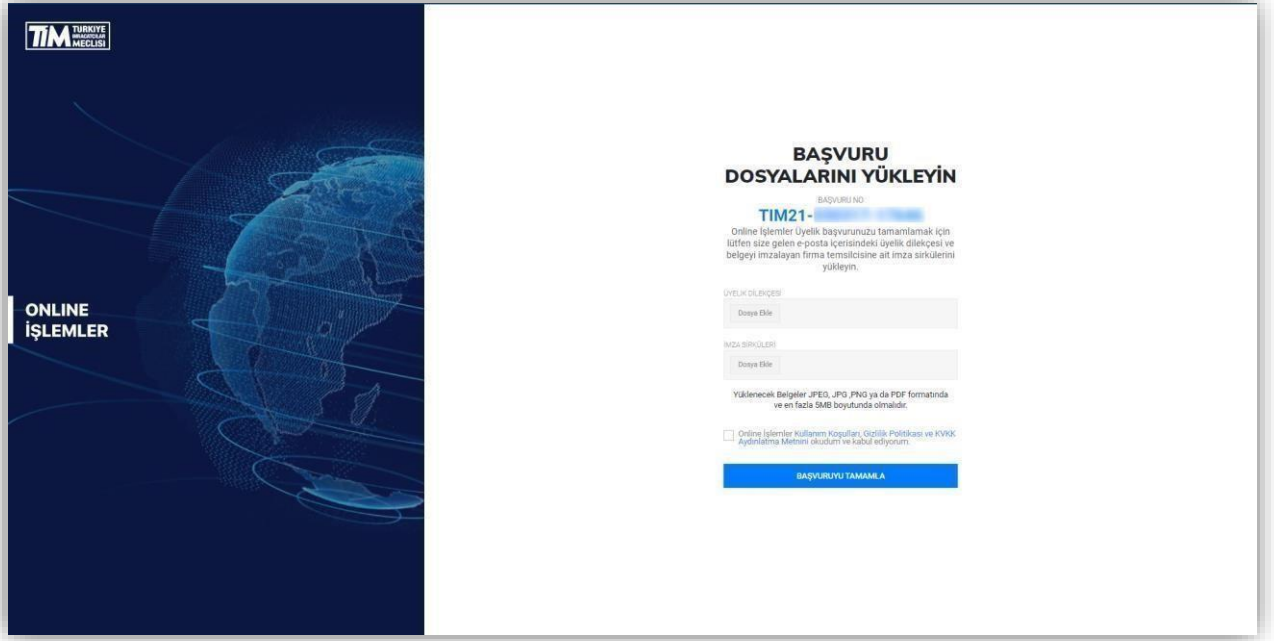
TİM TÜRKİYE İHRACATÇILAR MECLİSİ

ONLINE İŞLEMLER

BAŞVURU DOSYALARINI YÜKLEYİN

BAŞVURU NO

TIM21-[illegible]

Online İşlemler Üyelik başvurunuzu tamamlamak için lütfen size gelen e-posta içerisindeki üyelik dilekçesi ve belgeyi imzalayan firma temsilcisine ait imza sirkülerini yükleyin.

ÜYELİK DİLEKÇESİ

Dosya Ekle

İMZA SİRKÜLERİ

Dosya Ekle

Yüklenecek Belgeler JPEG, JPG ,PNG ya da PDF formatında ve en fazla 5MB boyutunda olmalıdır.

Online İşlemler Kullanım Koşulları, Gizlilik Politikası ve KVKK Aydınlatma Metnini okudum ve kabul ediyorum.

BAŞVURUYU TAMAMLA